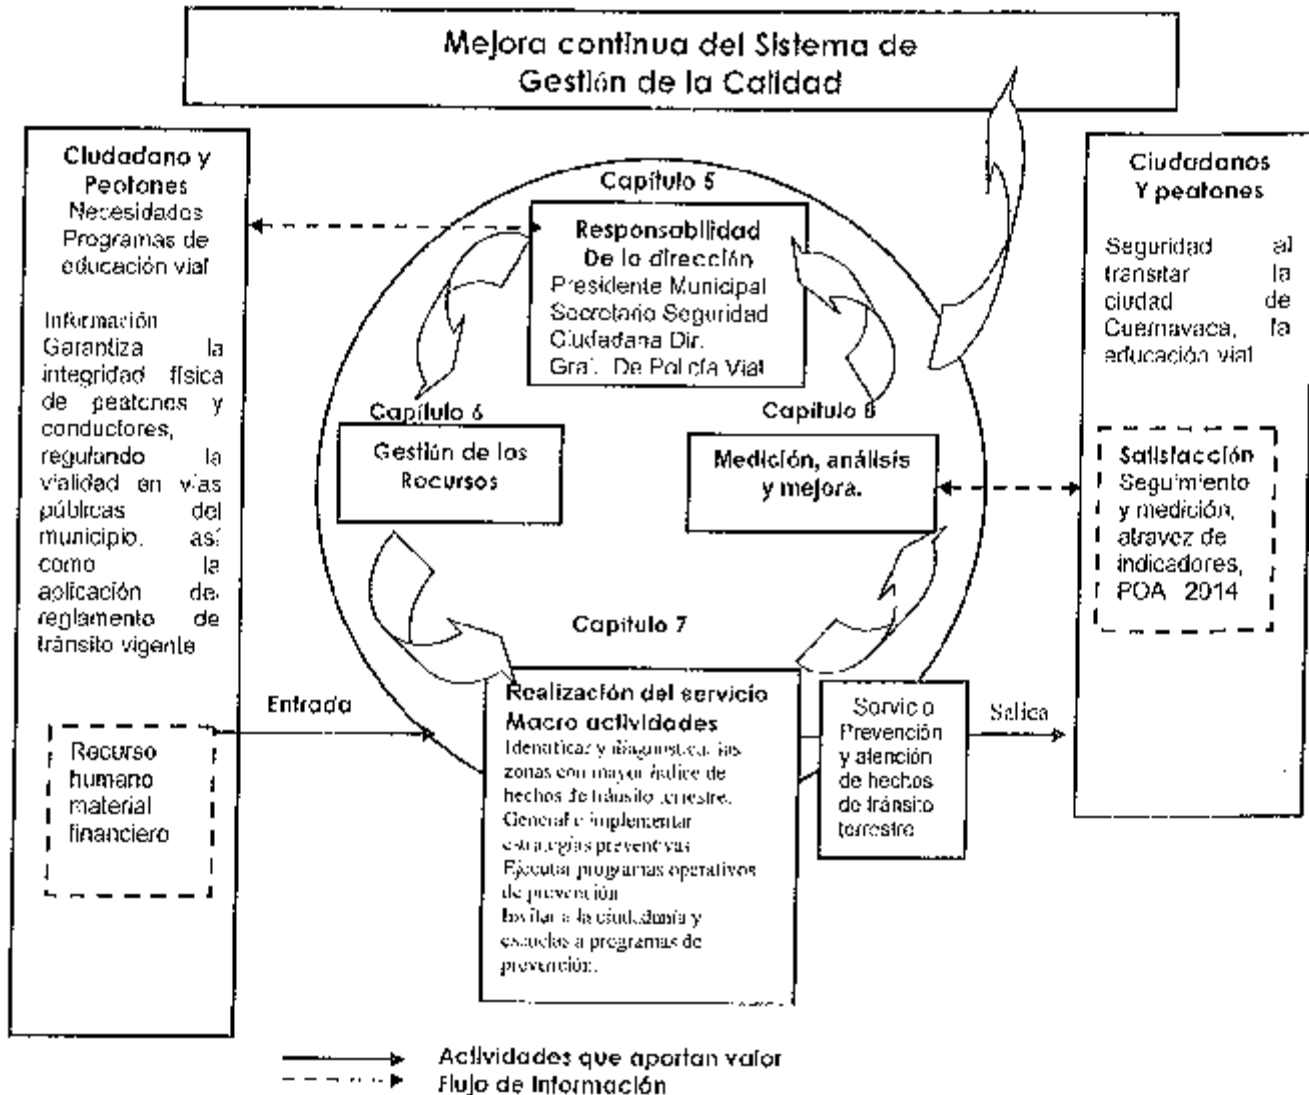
Mejora continua del Sistema de Gestión de la Calidad

Ciudadano y Peatones
Necesidades
Programas de educación vial

Información
Garantiza la integridad física de peatones y conductores, regulando la vialidad en vías públicas del municipio, así como la aplicación de reglamento de tránsito vigente

Recurso humano material financiero

Capítulo 5

Responsabilidad De la dirección
Presidente Municipal
Secretario Seguridad Ciudadana Dir. Gral. De Policía Vial

Capítulo 6
Gestión de los Recursos

Capítulo 8
Medición, análisis y mejora.

Capítulo 7

Entrada

Realización del servicio
Macro actividades
Identificar y diagnosticar las zonas con mayor índice de hechos de tránsito terrestre.
Generar e implementar estrategias preventivas
Ejecutar programas operativos de prevención
Invitar a la ciudadanía y escuelas a programas de prevención.

Servicio
Prevención y atención de hechos de tránsito terrestre

Salida

Ciudadanos Y peatones

Seguridad al transitar la ciudad de Cuernavaca, la educación vial

Satisfacción
Seguimiento y medición, atravez de indicadores, POA 2014

Actividades que aportan valor
Flujo de información